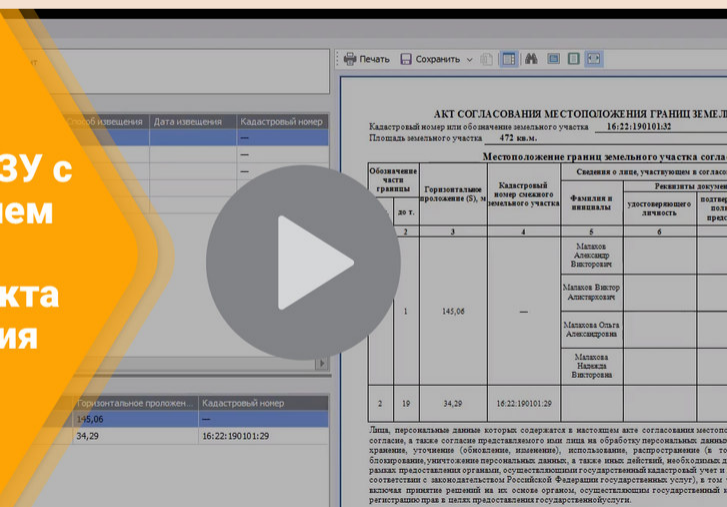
ЗУ с
ием
кта
ия

особ извещения | Дата извещения | Кадастровый номер
—
—
—

Горизонтальное проложен... | Кадастровый номер
145,06 | —
34,29 | 16:22:190101:29

Печать Сохранить

АКТ СОГЛАСОВАНИЯ МЕСТОПОЛОЖЕНИЯ ГРАНИЦ ЗЕМЕЛ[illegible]

Кадастровый номер или обозначение земельного участка 16:22:190101:32
Площадь земельного участка 472 кв.м.

Местоположение границ земельного участка согла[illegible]

| Обозначение части границы | | Горизонтальное проложение (S), м | Кадастровый номер смежного земельного участка | Сведения о лице, участвующем в согласо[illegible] | | |
|---|---|---|---|---|---|---|
| от т. | до т. | | | Фамилия и инициалы | Реквизиты докумен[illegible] | |
| | | | | | удостоверяющего личность | подтвер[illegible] |
| 1 | 2 | 3 | 4 | 5 | 6 | |
| | 1 | 145,06 | — | Малахов Александр Викторович | | |
| | | | | Малахов Виктор Алистархович | | |
| | | | | Малахова Ольга Александровна | | |
| | | | | Малахова Надежда Викторовна | | |
| 2 | 19 | 34,29 | 16:22:190101:29 | | | |

Лица, персональные данные которых содержатся в настоящем акте согласования местопо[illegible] согласие, а также согласие представляемого ими лица на обработку персональных данны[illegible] хранение, уточнение (обновление, изменение), использование, распространение (в то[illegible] блокирование, уничтожение персональных данных, а также иных действий, необходимых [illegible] рамках предоставления органами, осуществляющими государственный кадастровый учет и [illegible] соответствии с законодательством Российской Федерации государственных услуг), в том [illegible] включая принятие решений на их основе органом, осуществляющим государственный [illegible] регистрацию прав в целях предоставления государственной услуги.